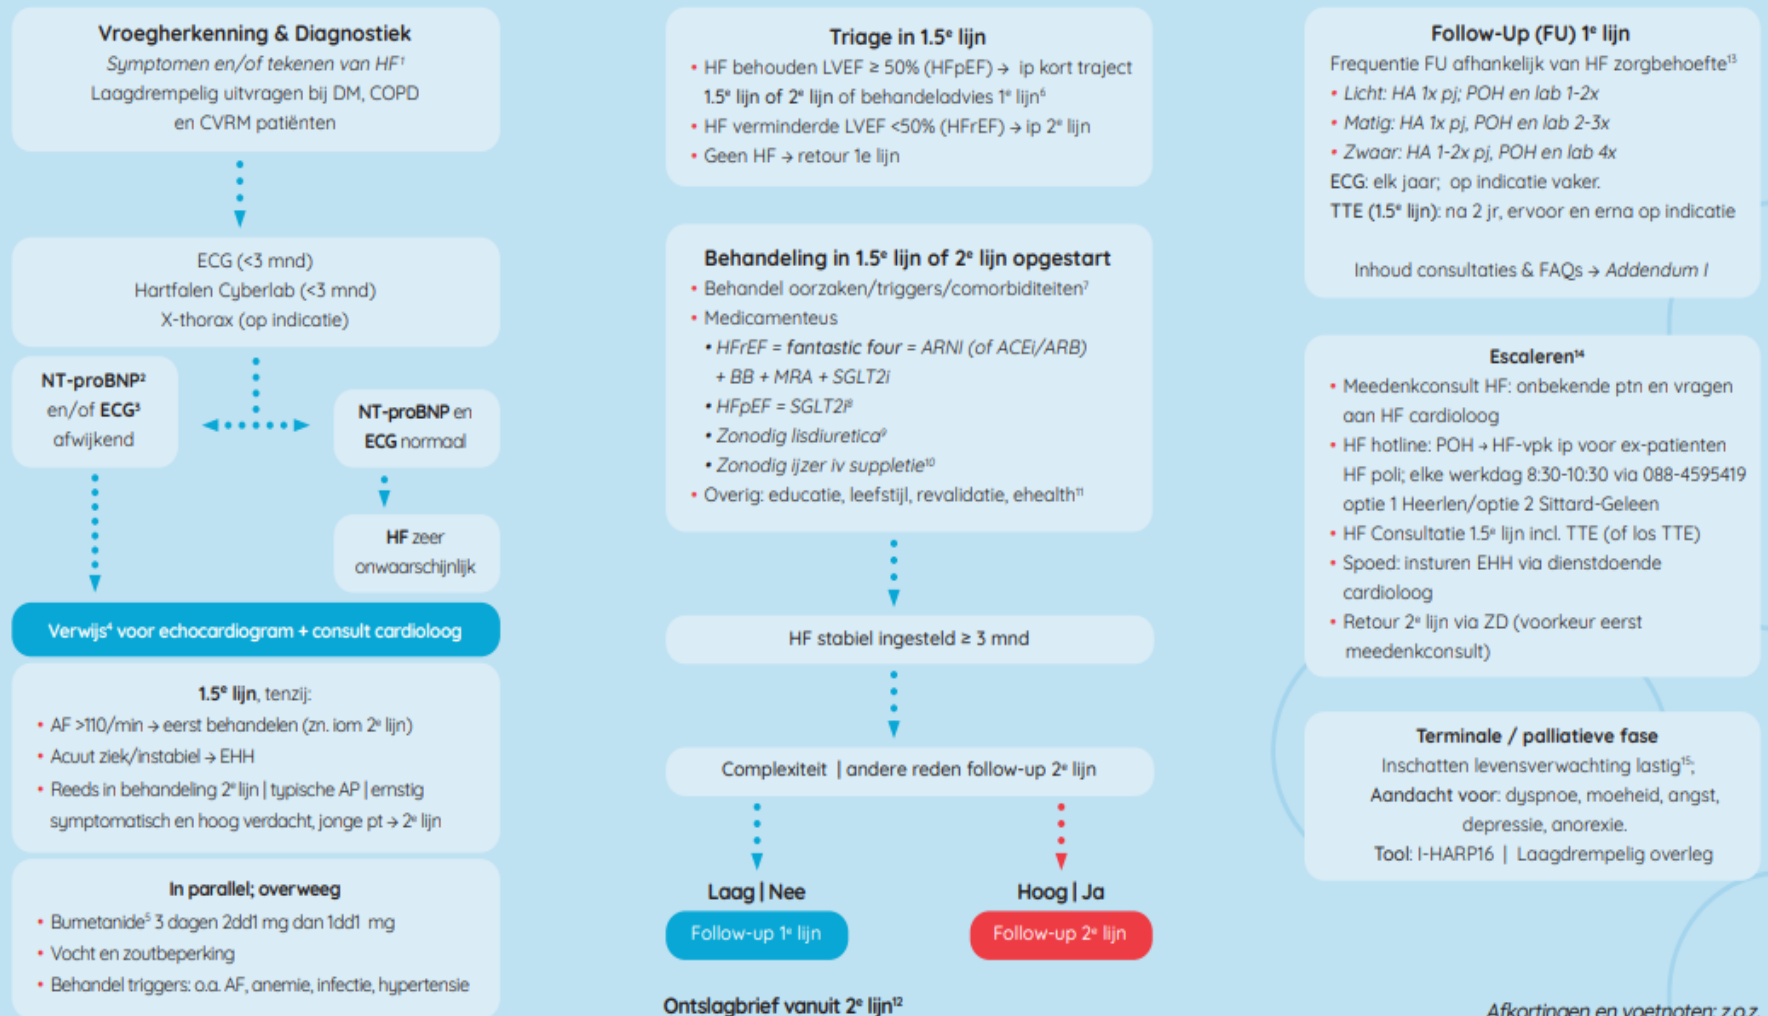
**Vroegherkenning & Diagnostiek**
*Symptomen en/of tekenen van HF¹*
Laagdrempelig uitvragen bij DM, COPD en CVRM patiënten

ECG (<3 mnd)
Hartfalen Cyberlab (<3 mnd)
X-thorax (op indicatie)

**NT-proBNP²** en/of **ECG³** afwijkend

**NT-proBNP** en **ECG** normaal

**HF** zeer onwaarschijnlijk

Verwijs⁴ voor echocardiogram + consult cardioloog

**1.5ᵉ lijn**, tenzij:
• AF >110/min → eerst behandelen (zn. iom 2ᵉ lijn)
• Acuut ziek/instabiel → EHH
• Reeds in behandeling 2ᵉ lijn | typische AP | ernstig symptomatisch en hoog verdacht, jonge pt → 2ᵉ lijn

**In parallel; overweeg**
• Bumetanide⁵ 3 dagen 2dd1 mg dan 1dd1 mg
• Vocht en zoutbeperking
• Behandel triggers: o.a. AF, anemie, infectie, hypertensie

**Triage in 1.5ᵉ lijn**
• HF behouden LVEF ≥ 50% (HFpEF) → ip kort traject **1.5ᵉ lijn of 2ᵉ lijn** of behandeladvies 1ᵉ lijn⁶
• HF verminderde LVEF <50% (HFrEF) → ip 2ᵉ lijn
• Geen HF → retour 1e lijn

**Behandeling in 1.5ᵉ lijn of 2ᵉ lijn opgestart**
• Behandel oorzaken/triggers/comorbiditeiten⁷
• Medicamenteus
• *HFrEF = **fantastic four** = ARNI (of ACEi/ARB) + BB + MRA + SGLT2i*
• *HFpEF = SGLT2i⁸*
• *Zonodig lisdiuretica⁹*
• *Zonodig ijzer iv suppletie¹⁰*
• Overig: educatie, leefstijl, revalidatie, ehealth¹¹

HF stabiel ingesteld ≥ 3 mnd

Complexiteit | andere reden follow-up 2ᵉ lijn

**Laag | Nee**
Follow-up 1ᵉ lijn

**Hoog | Ja**
Follow-up 2ᵉ lijn

**Ontslagbrief vanuit 2ᵉ lijn¹²**

**Follow-Up (FU) 1ᵉ lijn**
Frequentie FU afhankelijk van HF zorgbehoefte¹³
• *Licht: HA 1x pj; POH en lab 1-2x*
• *Matig: HA 1x pj, POH en lab 2-3x*
• *Zwaar: HA 1-2x pj, POH en lab 4x*
**ECG**: elk jaar; op indicatie vaker.
**TTE (1.5ᵉ lijn)**: na 2 jr, ervoor en erna op indicatie

Inhoud consultaties & FAQs → *Addendum I*

**Escaleren¹⁴**
• Meedenkconsult HF: onbekende ptn en vragen aan HF cardioloog
• HF hotline: POH → HF-vpk ip voor ex-patienten HF poli; elke werkdag 8:30-10:30 via 088-4595419 optie 1 Heerlen/optie 2 Sittard-Geleen
• HF Consultatie 1.5ᵉ lijn incl. TTE (of los TTE)
• Spoed: insturen EHH via dienstdoende cardioloog
• Retour 2ᵉ lijn via ZD (voorkeur eerst meedenkconsult)

**Terminale / palliatieve fase**
Inschatten levensverwachting lastig¹⁵;
**Aandacht voor**: dyspnoe, moeheid, angst, depressie, anorexie.
**Tool**: I-HARP16 | Laagdrempelig overleg

*Afkortingen en voetnoten: z.o.z.*